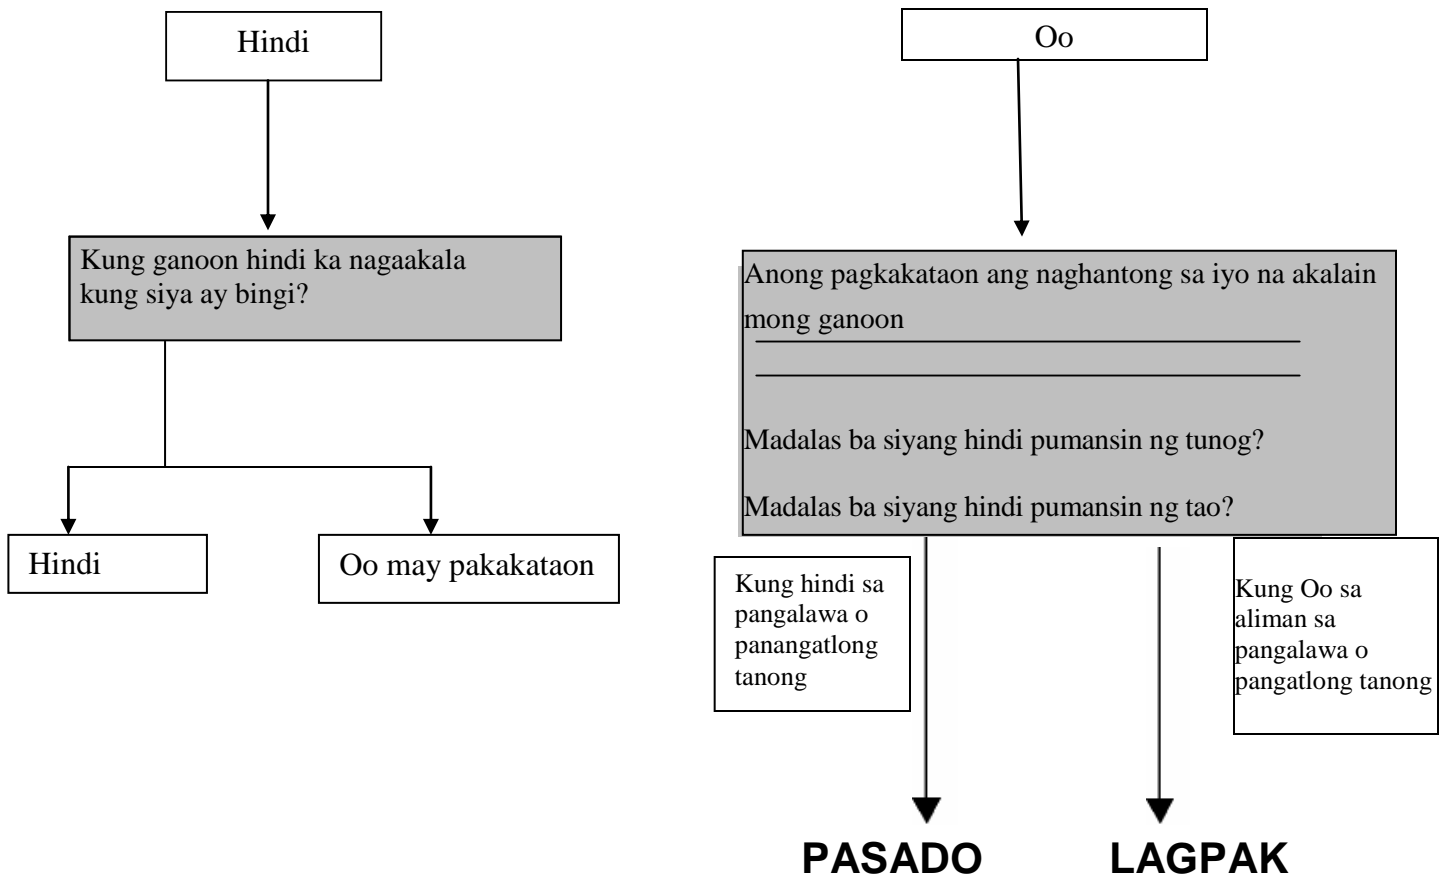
Hindi

Kung ganoon hindi ka nagaakala kung siya ay bingi?

Hindi

Oo may pakakataon

Oo

Anong pagkakataon ang naghantong sa iyo na akalain mong ganoon
______________________________
______________________________

Madalas ba siyang hindi pumansin ng tunog?

Madalas ba siyang hindi pumansin ng tao?

Kung hindi sa pangalawa o panangatlong tanong

Kung Oo sa aliman sa pangalawa o pangatlong tanong

PASADO

LAGPAK